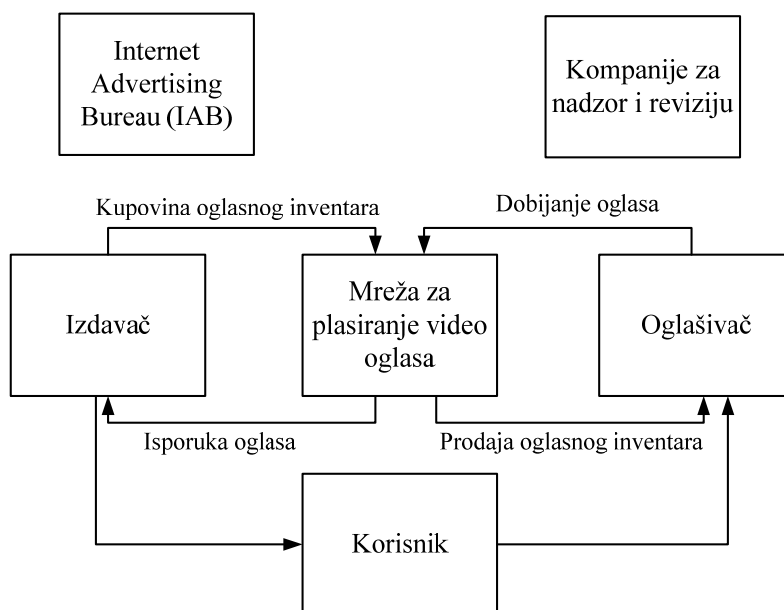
Internet Advertising Bureau (IAB)

Kompanije za nadzor i reviziju

Kupovina oglasnog inventara

Dobijanje oglasa

Izdavač

Mreža za plasiranje video oglasa

Oglašivač

Isporuka oglasa

Prodaja oglasnog inventara

Korisnik